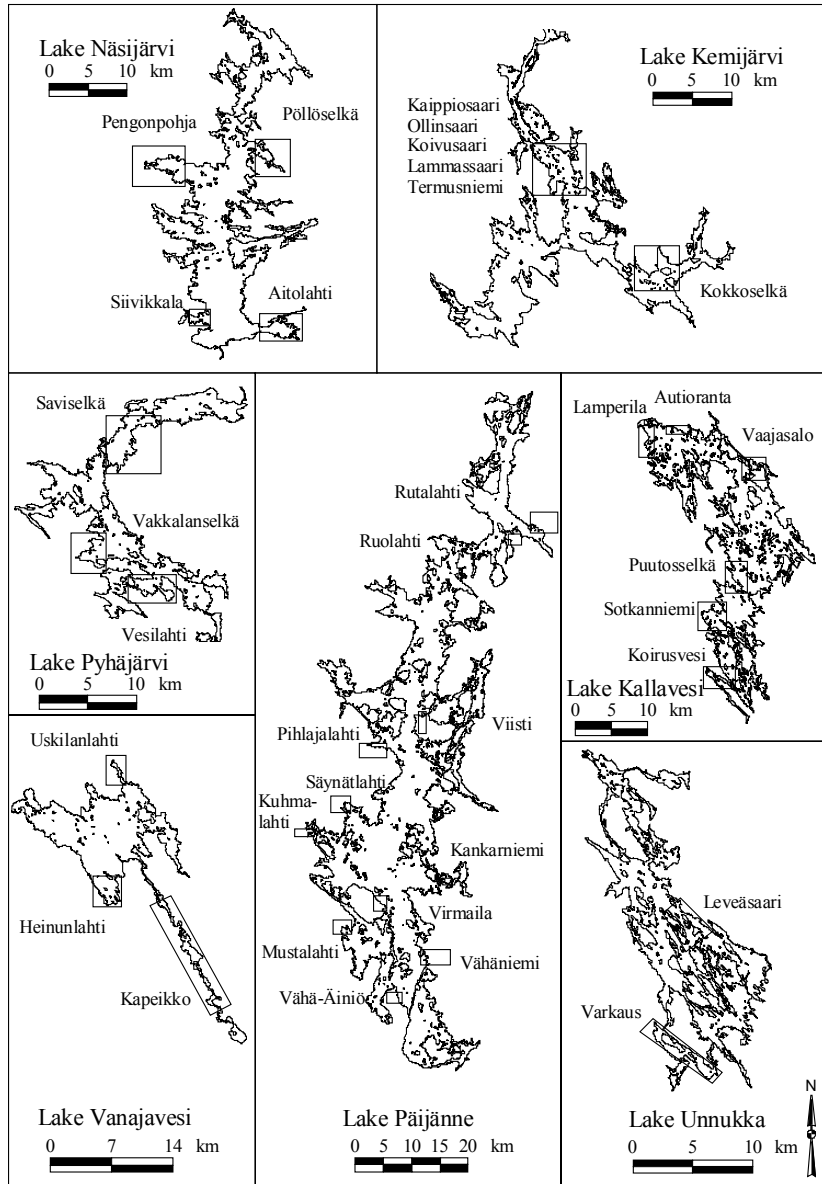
Lake Näsijärvi
0 5 10 km
Pengonpohja
Pöllöselkä
Siivikkala
Aitolahti

Lake Kemijärvi
0 5 10 km
Kaippiosaari
Ollinsaari
Koivusaari
Lammassaari
Termusniemi
Kokkoselkä

Saviselkä
Vakkalanselkä
Vesilahti
Lake Pyhäjärvi
0 5 10 km

Rutalahti
Ruolahti
Viisti
Pihlajalahti
Säynätlahti
Kuhmalahti
Kankarniemi
Virmaila
Mustalahti
Vähäniemi
Vähä-Äiniö
Lake Päijänne
0 5 10 15 20 km

Lamperila
Autioranta
Vaajasalo
Puutosselkä
Sotkanniemi
Koirusvesi
Lake Kallavesi
0 5 10 km

Uskilanlahti
Heinunlahti
Kapeikko
Lake Vanajavesi
0 7 14 km

Leveäsaari
Varkaus
Lake Unnukka
0 5 10 km
N